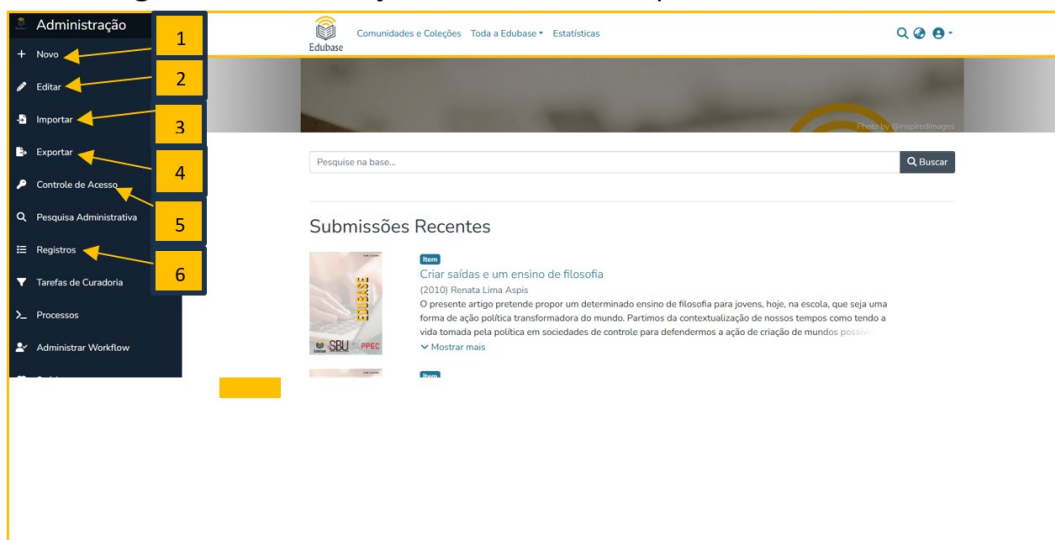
Administração
+ Novo
Editar
Importar
Exportar
Controle de Acesso
Pesquisa Administrativa
Registros
Tarefas de Curadoria
Processos
Administrar Workflow

1
2
3
4
5
6

Edubase
Comunidades e Coleções Toda a Edubase Estatísticas

Photo by @inspiredimages

Pesquise na base...
Buscar

Submissões Recentes

Item
Criar saídas e um ensino de filosofia
(2010) Renata Lima Aspis
O presente artigo pretende propor um determinado ensino de filosofia para jovens, hoje, na escola, que seja uma forma de ação política transformadora do mundo. Partimos da contextualização de nossos tempos como tendo a vida tomada pela política em sociedades de controle para defendermos a ação de criação de mundos possív
Mostrar mais

EDUBASE
SBU PPEC

Item